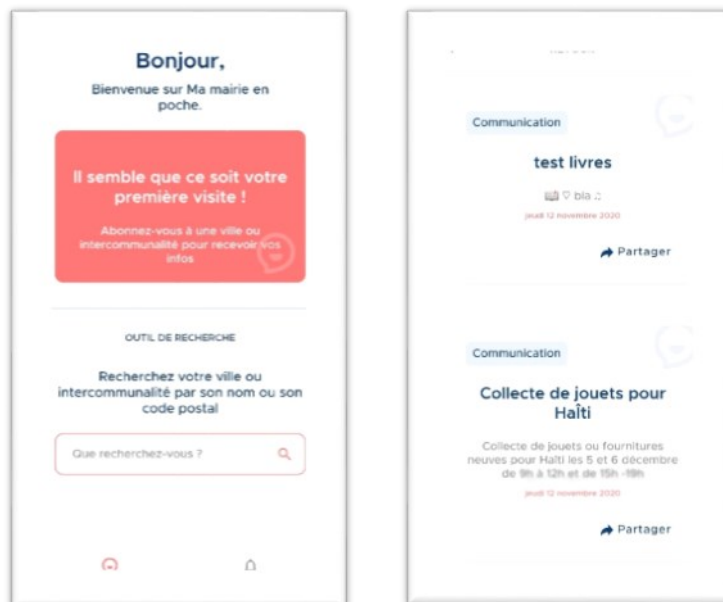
Bonjour,

Bienvenue sur Ma mairie en poche.

Il semble que ce soit votre première visite !

Abonnez-vous à une ville ou intercommunalité pour recevoir vos infos

OUTIL DE RECHERCHE

Recherchez votre ville ou intercommunalité par son nom ou son code postal

Que recherchez-vous ?

Communication

test livres

bla

jeudi 12 novembre 2020

Partager

Communication

Collecte de jouets pour Haïti

Collecte de jouets ou fournitures neuves pour Haïti les 5 et 6 décembre de 9h à 12h et de 15h -19h

jeudi 12 novembre 2020

Partager